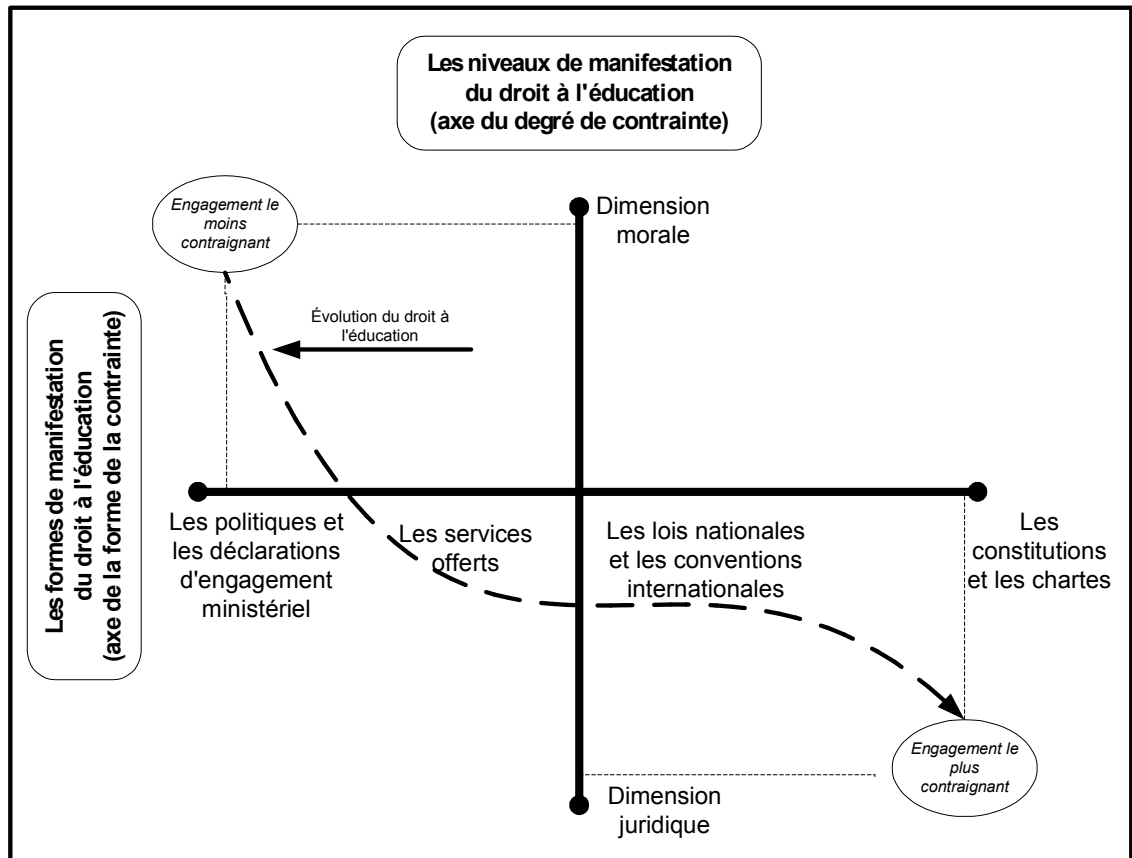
Les niveaux de manifestation du droit à l'éducation (axe du degré de contrainte)

Engagement le moins contraignant

Dimension morale

Les formes de manifestation du droit à l'éducation (axe de la forme de la contrainte)

Évolution du droit à l'éducation

Les politiques et les déclarations d'engagement ministériel

Les services offerts

Les lois nationales et les conventions internationales

Les constitutions et les chartes

Engagement le plus contraignant

Dimension juridique